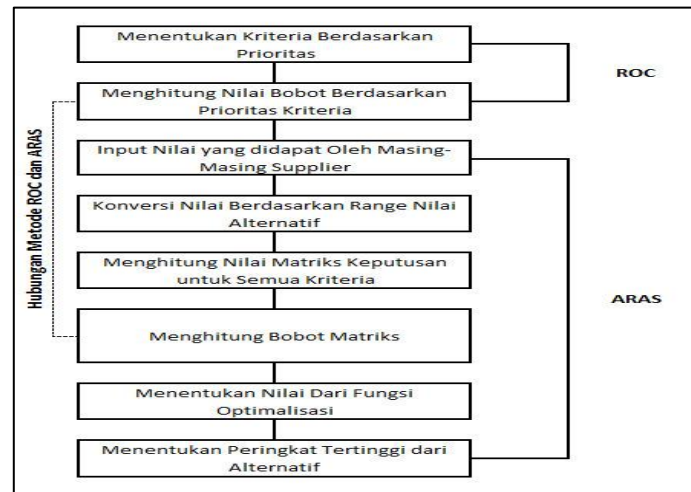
Menentukan Kriteria Berdasarkan Prioritas

Menghitung Nilai Bobot Berdasarkan Prioritas Kriteria

ROC

Hubungan Metode ROC dan ARAS

Input Nilai yang didapat Oleh Masing-Masing Supplier

Konversi Nilai Berdasarkan Range Nilai Alternatif

Menghitung Nilai Matriks Keputusan untuk Semua Kriteria

ARAS

Menghitung Bobot Matriks

Menentukan Nilai Dari Fungsi Optimalisasi

Menentukan Peringkat Tertinggi dari Alternatif